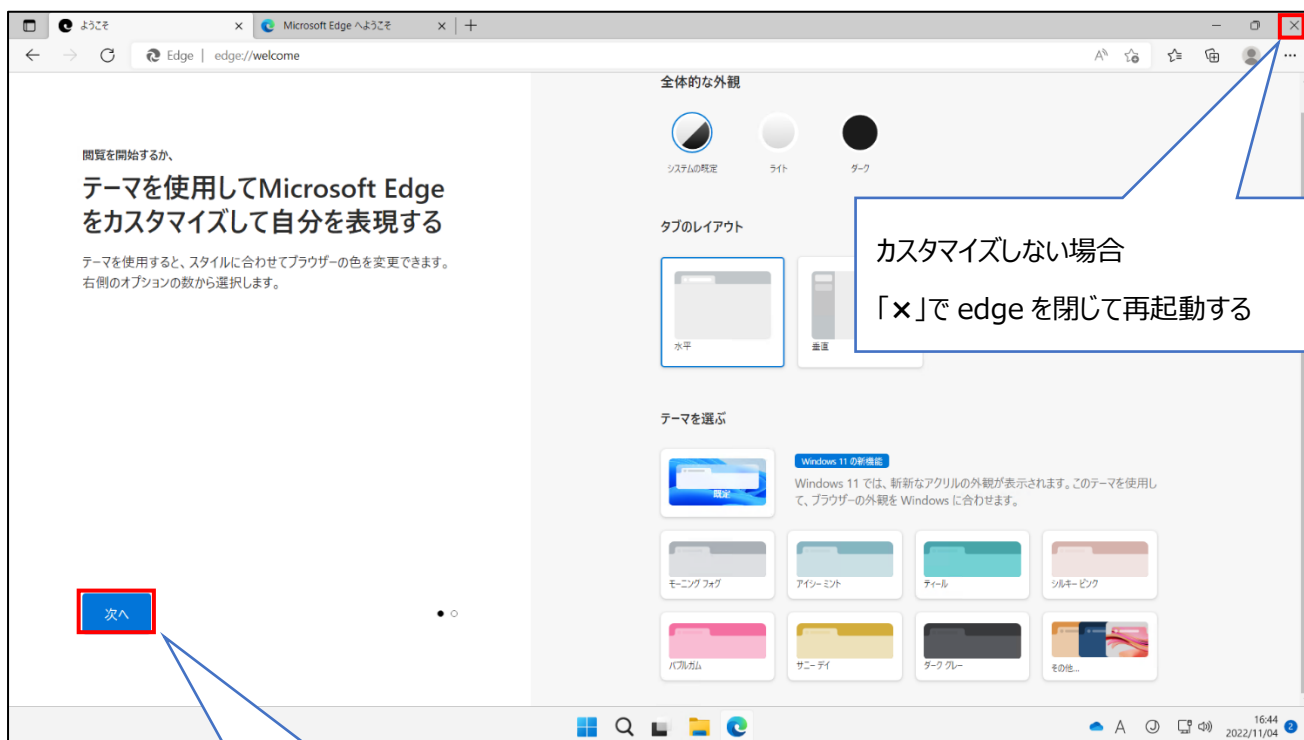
ようこそ × Microsoft Edge へようこそ × +

Edge | edge://welcome

閲覧を開始するか、

テーマを使用してMicrosoft Edgeをカスタマイズして自分を表現する

テーマを使用すると、スタイルに合わせてブラウザーの色を変更できます。右側のオプションの数から選択します。

次へ

全体的な外観

システムの既定 ライト ダーク

タブのレイアウト

水平 垂直

カスタマイズしない場合

「×」で edge を閉じて再起動する

テーマを選ぶ

既定

Windows 11 の新機能

Windows 11 では、新鮮なアクリルの外観が表示されます。このテーマを使用して、ブラウザーの外観を Windows に合わせます。

モーニング フォグ アイシー ミント ティール シルキー ピンク

バブルガム サニー デイ ダーク グレー その他...

16:44
2022/11/04